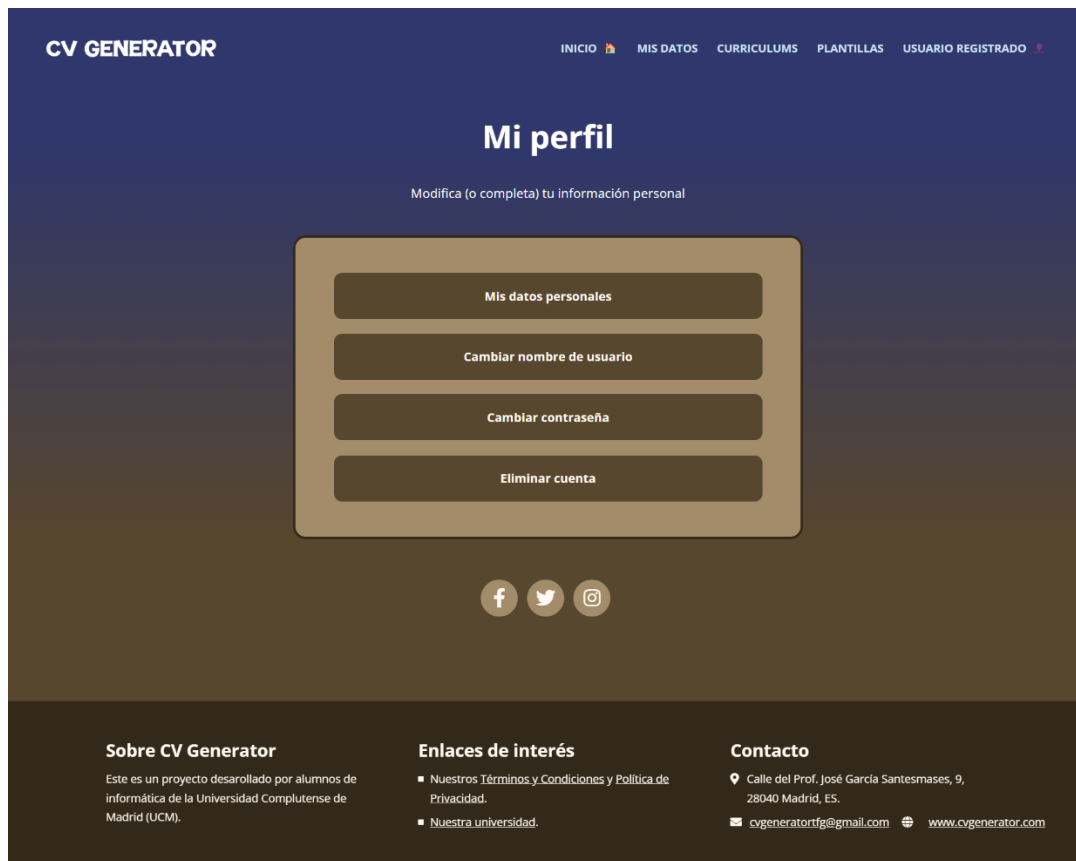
CV GENERATOR

INICIO MIS DATOS CURRICULUMS PLANTILLAS USUARIO REGISTRADO

Mi perfil

Modifica (o completa) tu información personal

Mis datos personales

Cambiar nombre de usuario

Cambiar contraseña

Eliminar cuenta

Sobre CV Generator

Este es un proyecto desarollado por alumnos de informática de la Universidad Complutense de Madrid (UCM).

Enlaces de interés

Nuestros Términos y Condiciones y Política de Privacidad.

Nuestra universidad.

Contacto

Calle del Prof. José García Santesmases, 9, 28040 Madrid, ES.

cvgeneratortfg@gmail.com www.cvgenerator.com